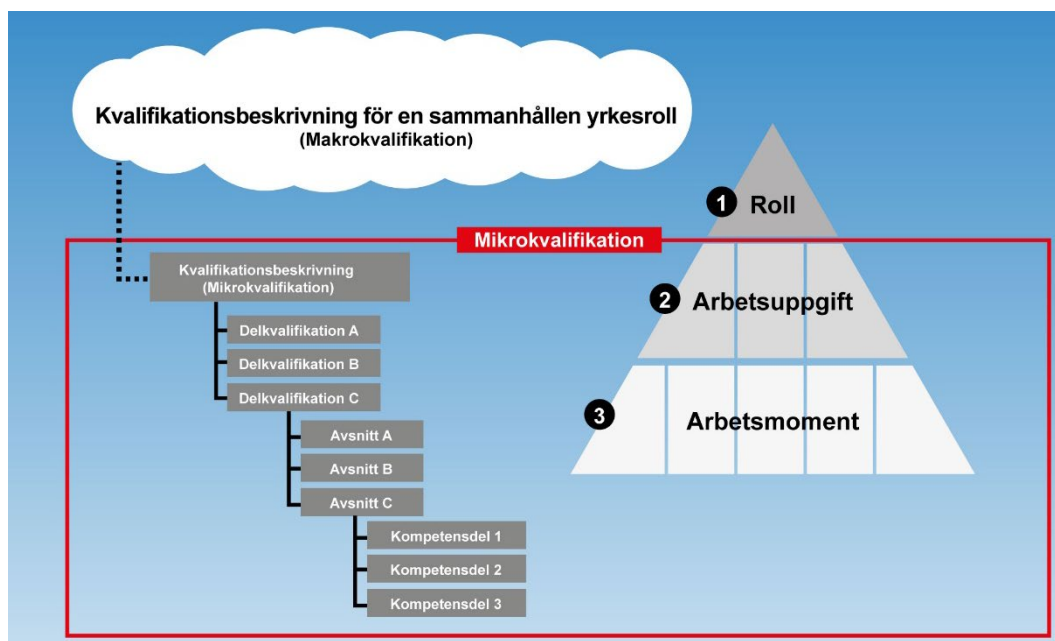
Kvalifikationsbeskrivning för en sammanhållen yrkesroll
(Makrokvalifikation)

Mikrokvalifikation

Kvalifikationsbeskrivning
(Mikrokvalifikation)

Delkvalifikation A

Delkvalifikation B

Delkvalifikation C

Avsnitt A

Avsnitt B

Avsnitt C

Kompetensdel 1

Kompetensdel 2

Kompetensdel 3

1 Roll

2 Arbetsuppgift

3 Arbetsmoment